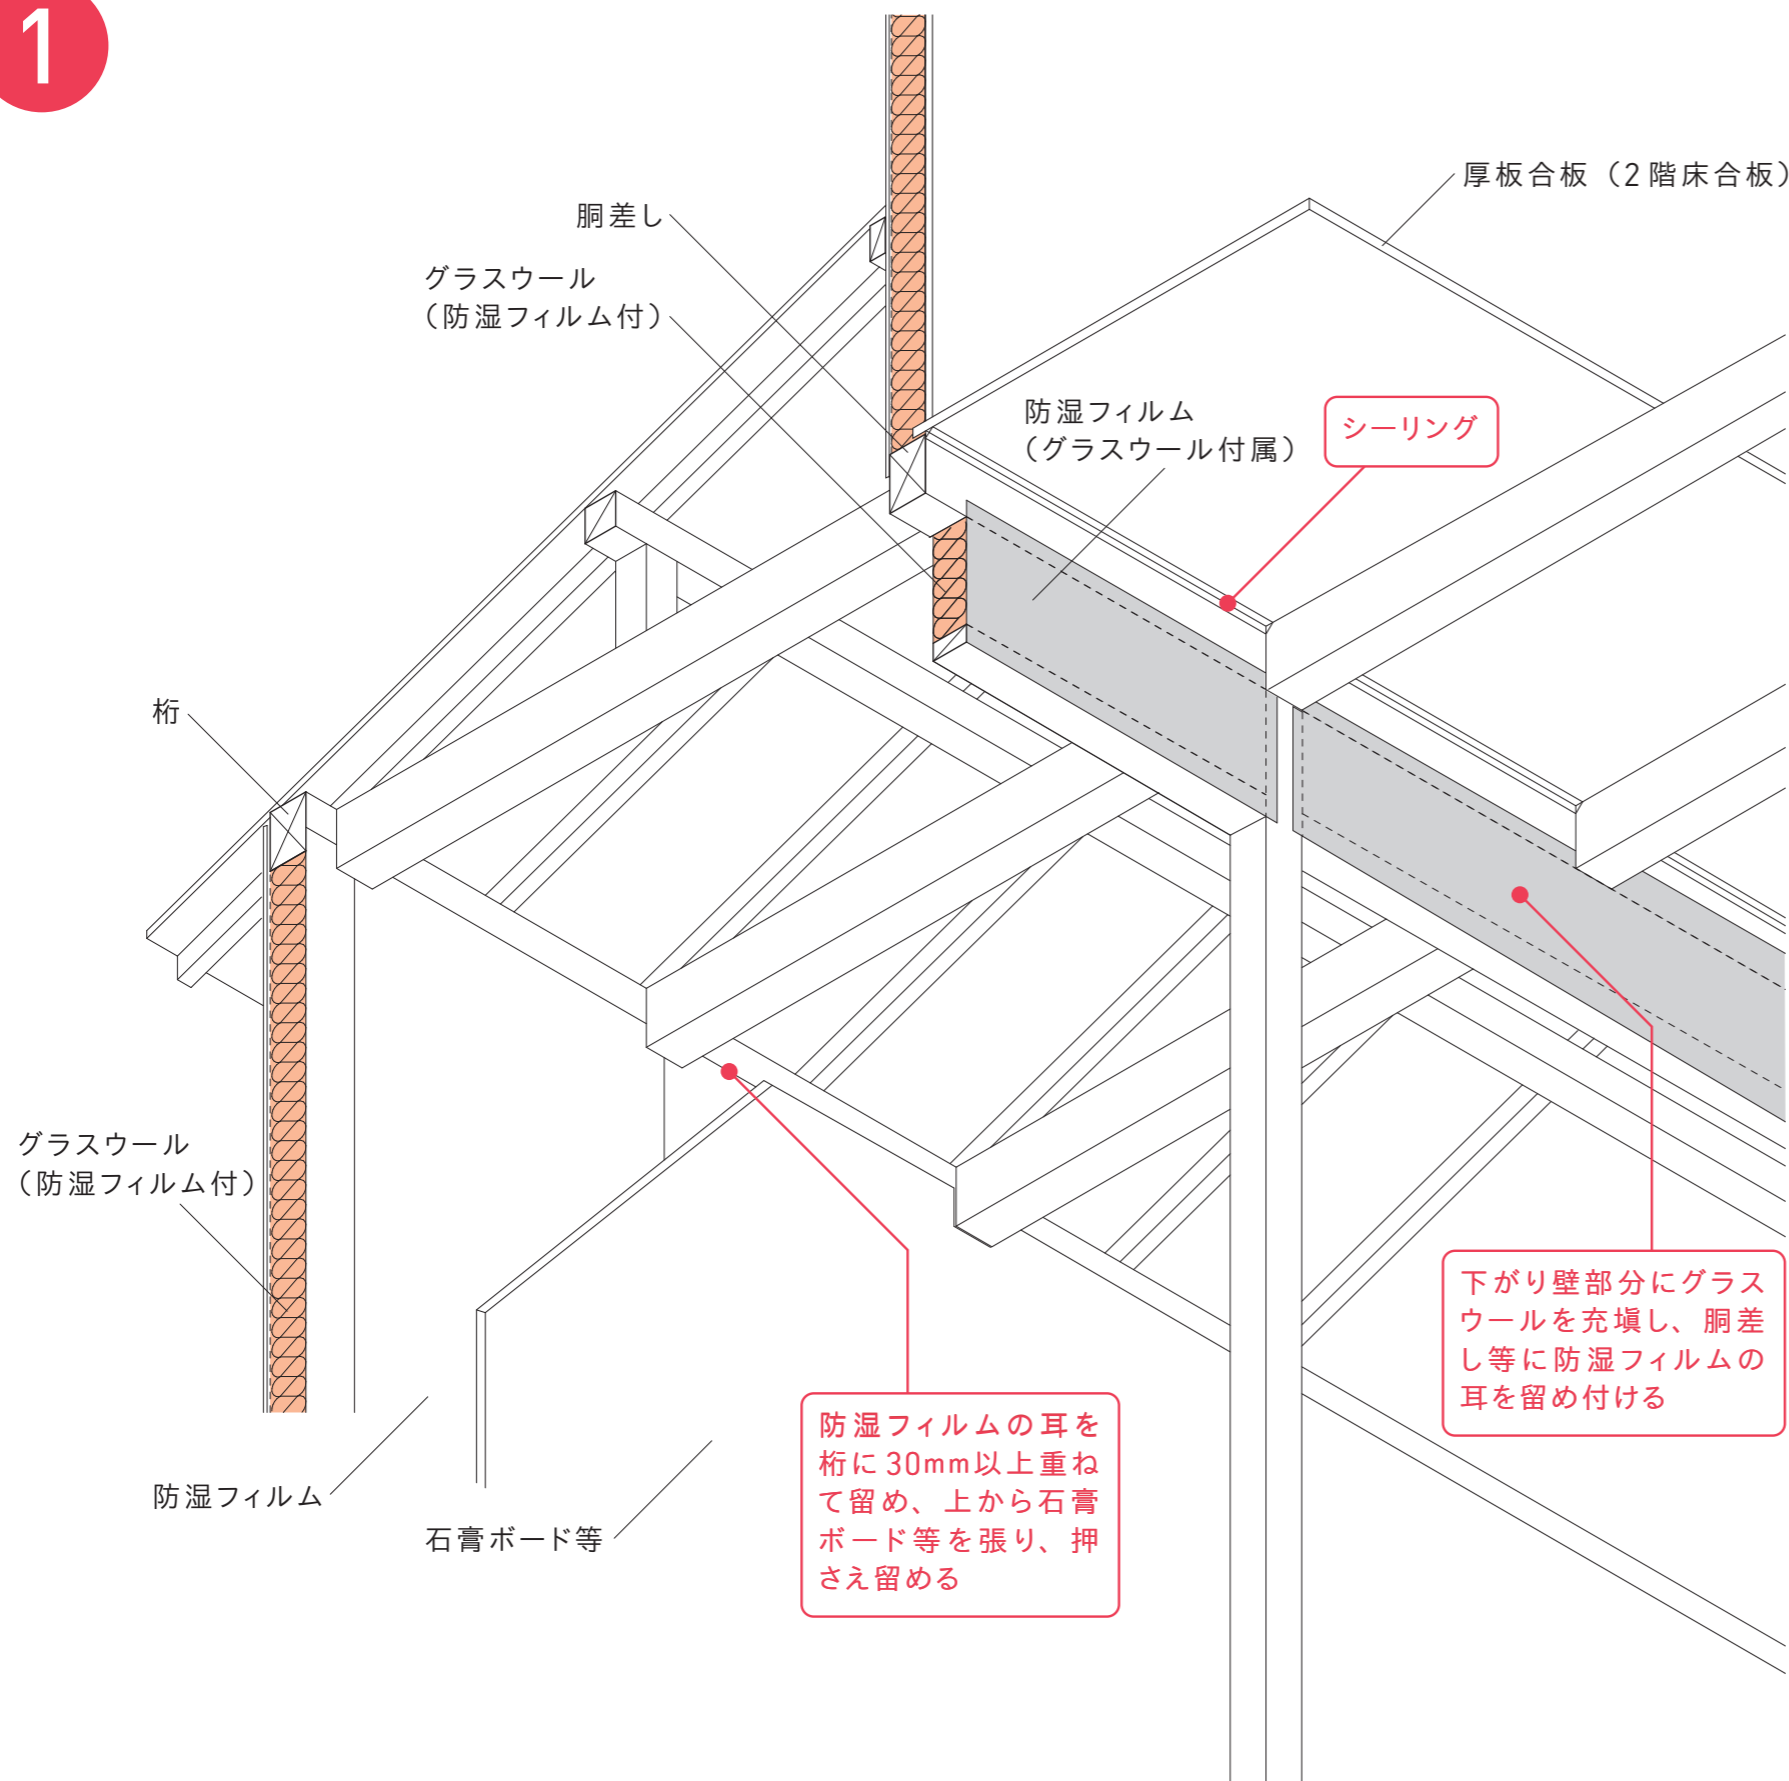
1

厚板合板（2階床合板）

胴差し

グラスウール
（防湿フィルム付）

防湿フィルム
（グラスウール付属）

シーリング

桁

グラスウール
（防湿フィルム付）

防湿フィルム

石膏ボード等

防湿フィルムの耳を桁に30mm以上重ねて留め、上から石膏ボード等を張り、押さえ留める

下がり壁部分にグラスウールを充填し、胴差し等に防湿フィルムの耳を留め付ける